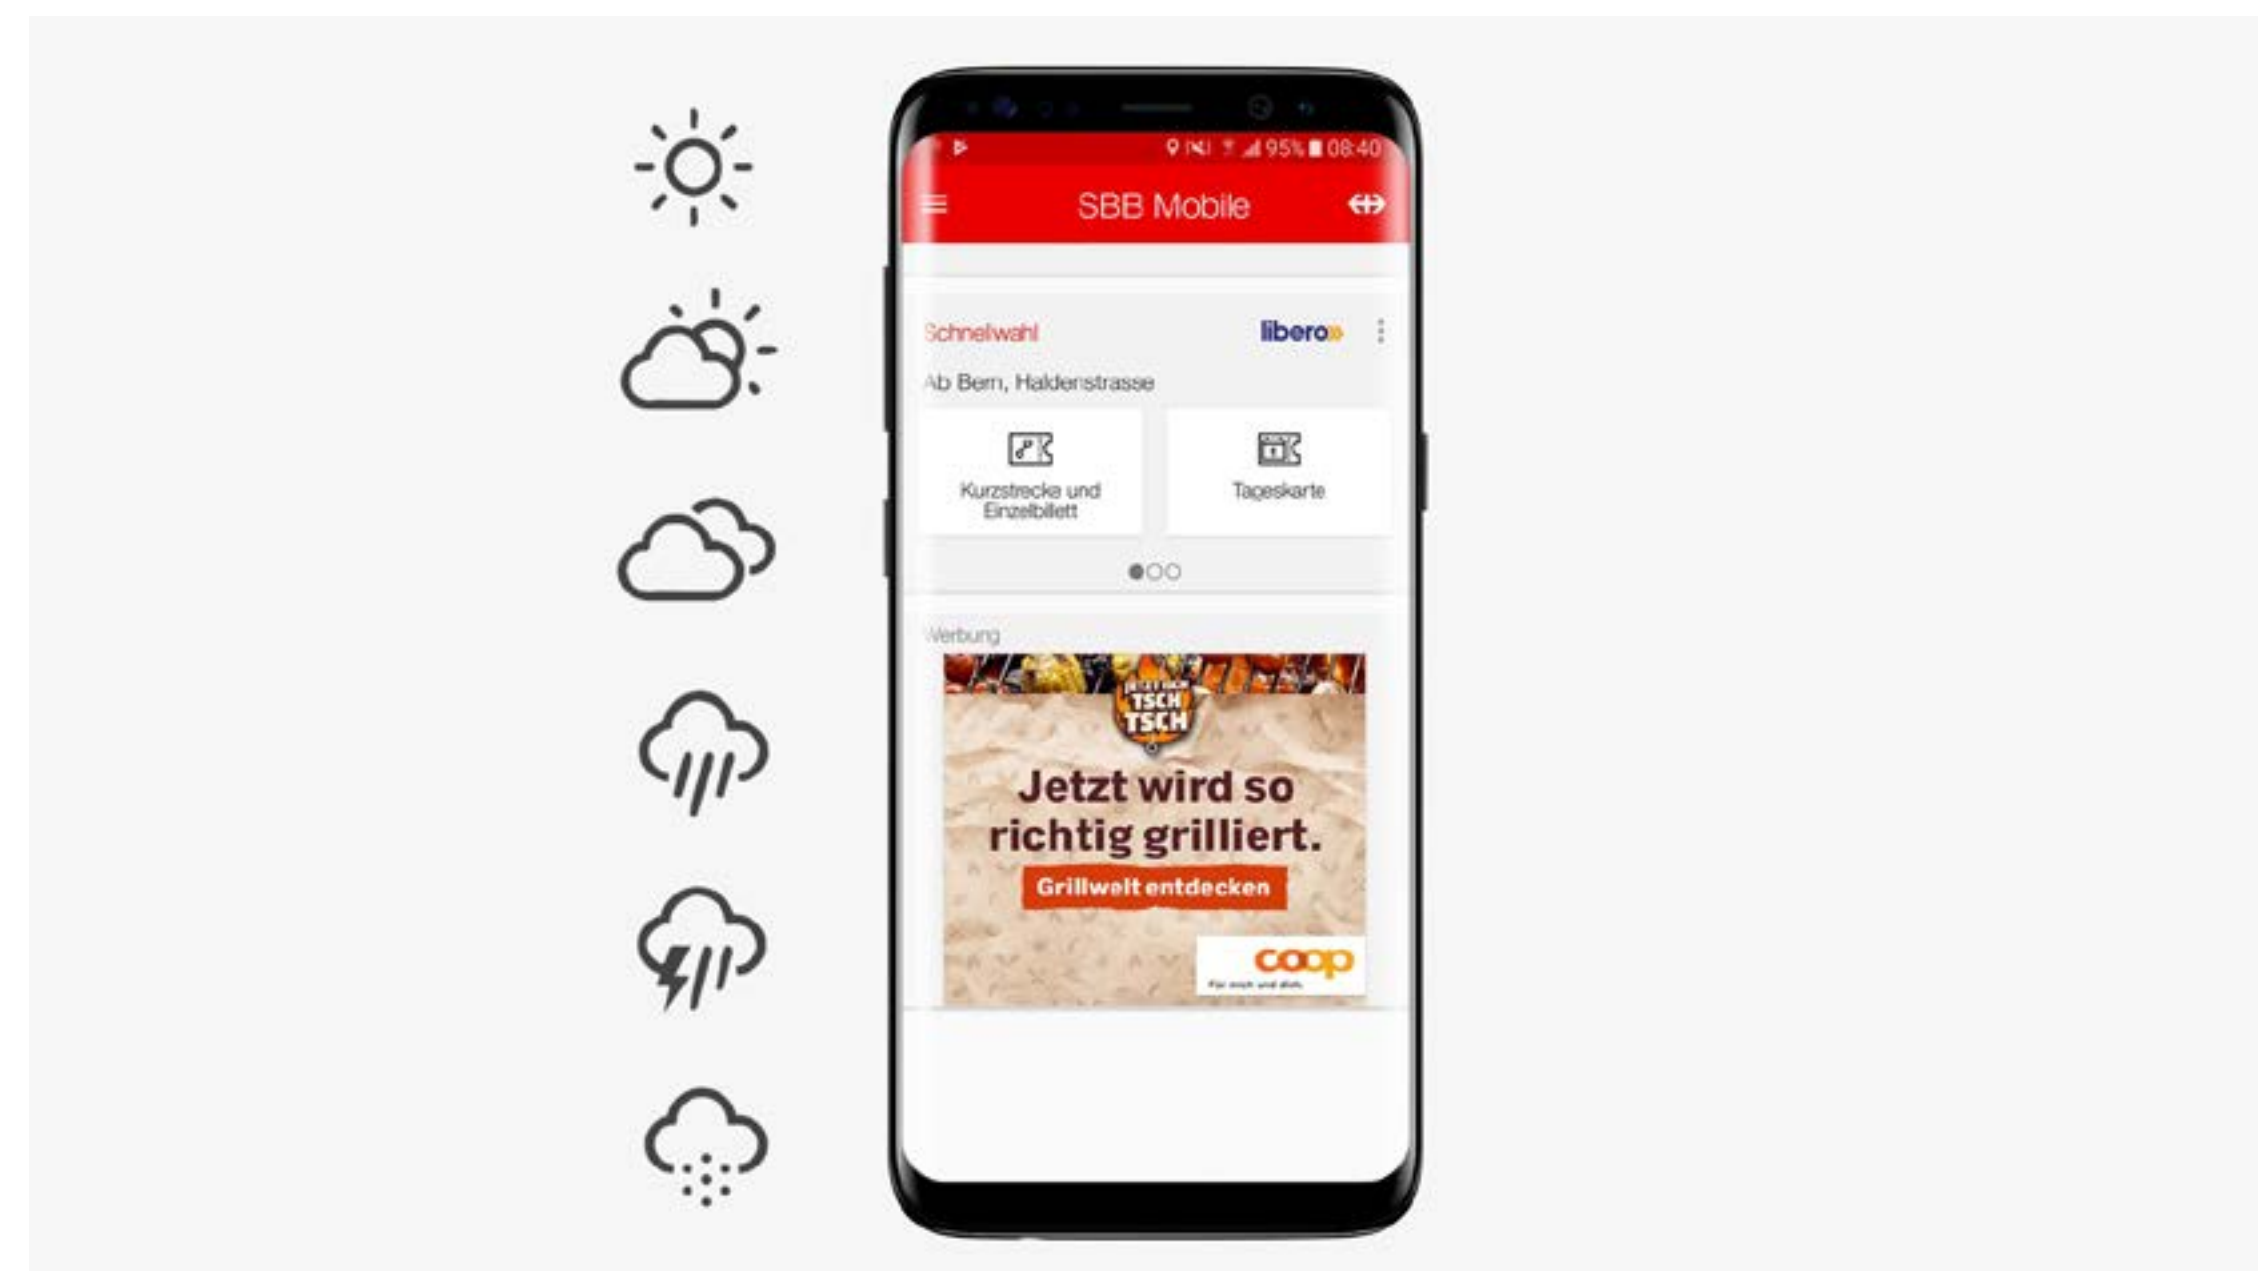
95% 08:40

SBB Mobile

Schnellwahl

libero

Ab Bern, Haldenstrasse

Kurzstrecke und Einzelbillett

Tageskarte

Werbung

JETZT ISCH TSCH TSCH

Jetzt wird so richtig grilliert.

Grillwelt entdecken

coop

Für mich und dich.